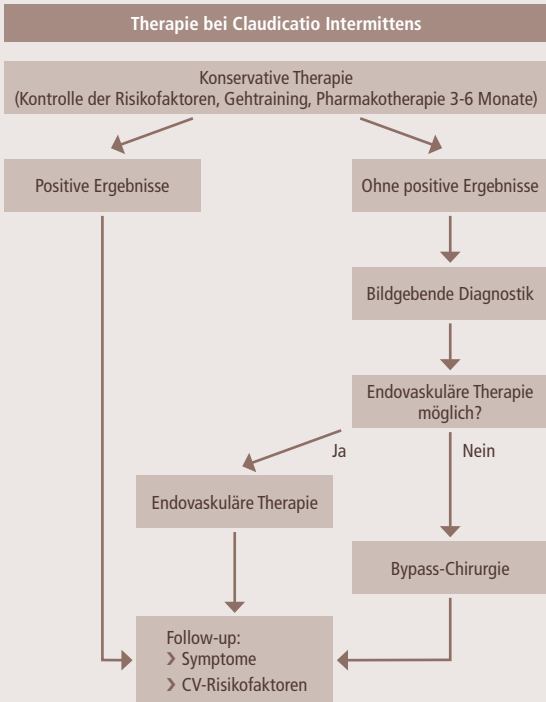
Therapie bei Claudicatio Intermittens

Konservative Therapie
(Kontrolle der Risikofaktoren, Gehtraining, Pharmakotherapie 3-6 Monate)

Positive Ergebnisse

Ohne positive Ergebnisse

Bildgebende Diagnostik

Endovaskuläre Therapie möglich?

Ja

Nein

Endovaskuläre Therapie

Bypass-Chirurgie

Follow-up:
› Symptome
› CV-Risikofaktoren